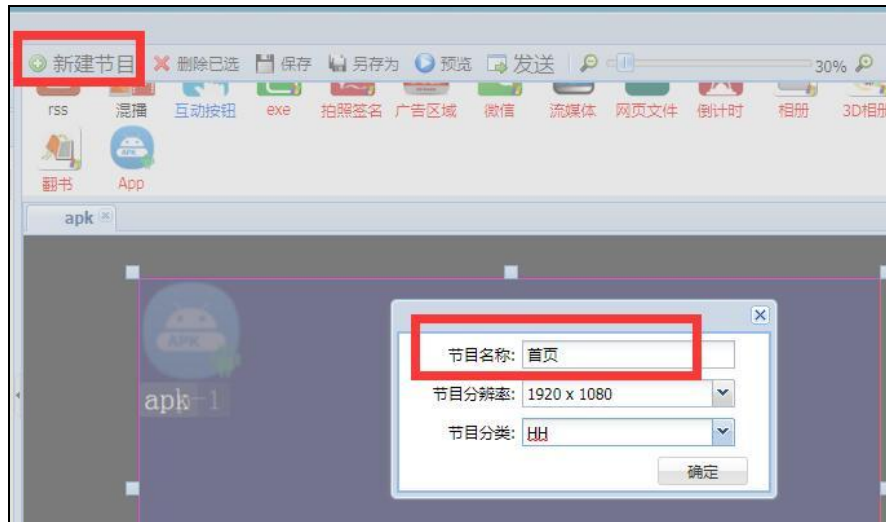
新建节目 删除已选 保存 另存为 预览 发送 30%

rss 混播 互动按钮 exe 拍照签名 广告区域 微信 流媒体 网页文件 倒计时 相册 3D相册

翻书 App

apk

APK

apk-1

节目名称: 首页

节目分辨率: 1920 x 1080

节目分类: HH

确定